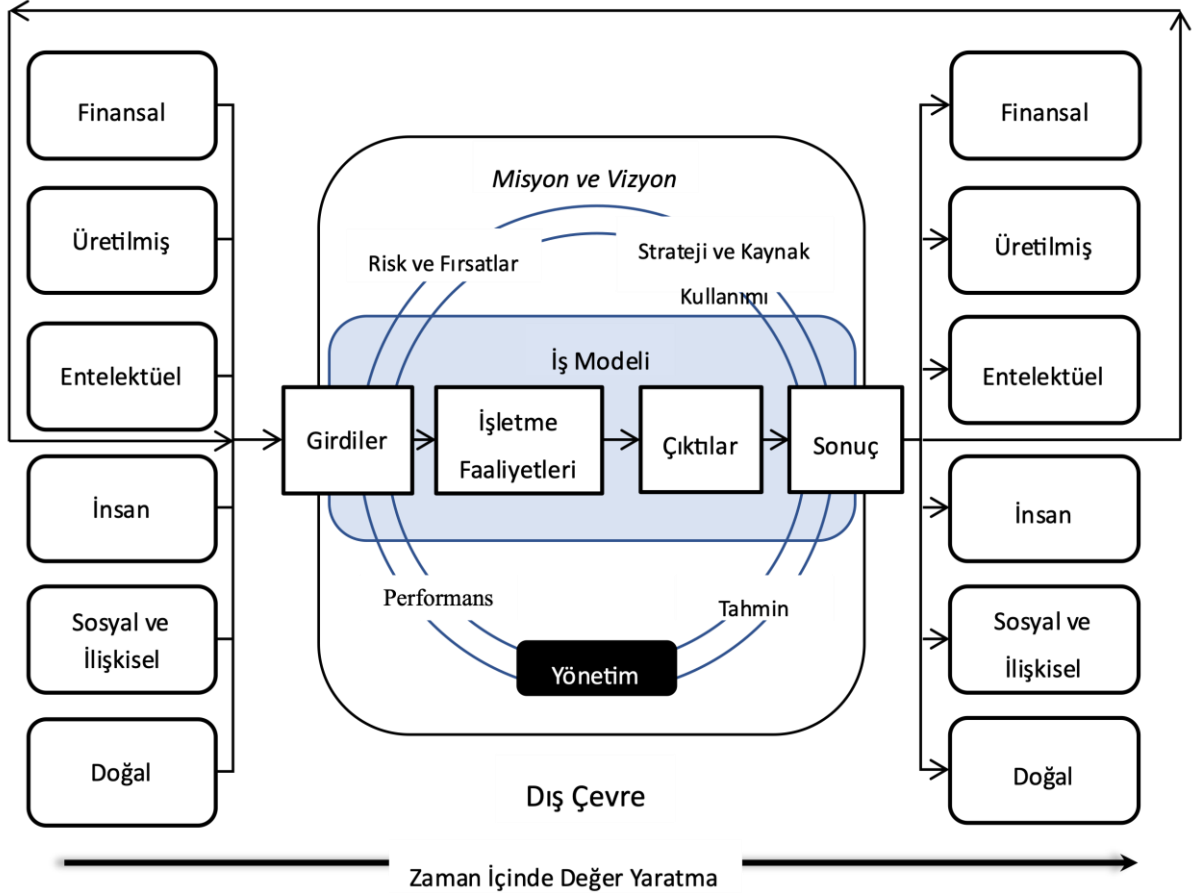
Finansal

Üretilmiş

Entelektüel

İnsan

Sosyal ve İlişkisel

Doğal

Misyon ve Vizyon

Risk ve Fırsatlar

Strateji ve Kaynak Kullanımı

İş Modeli

Girdiler

İşletme Faaliyetleri

Çıktılar

Sonuç

Performans

Tahmin

Yönetim

Finansal

Üretilmiş

Entelektüel

İnsan

Sosyal ve İlişkisel

Doğal

Dış Çevre

Zaman İçinde Değer Yaratma